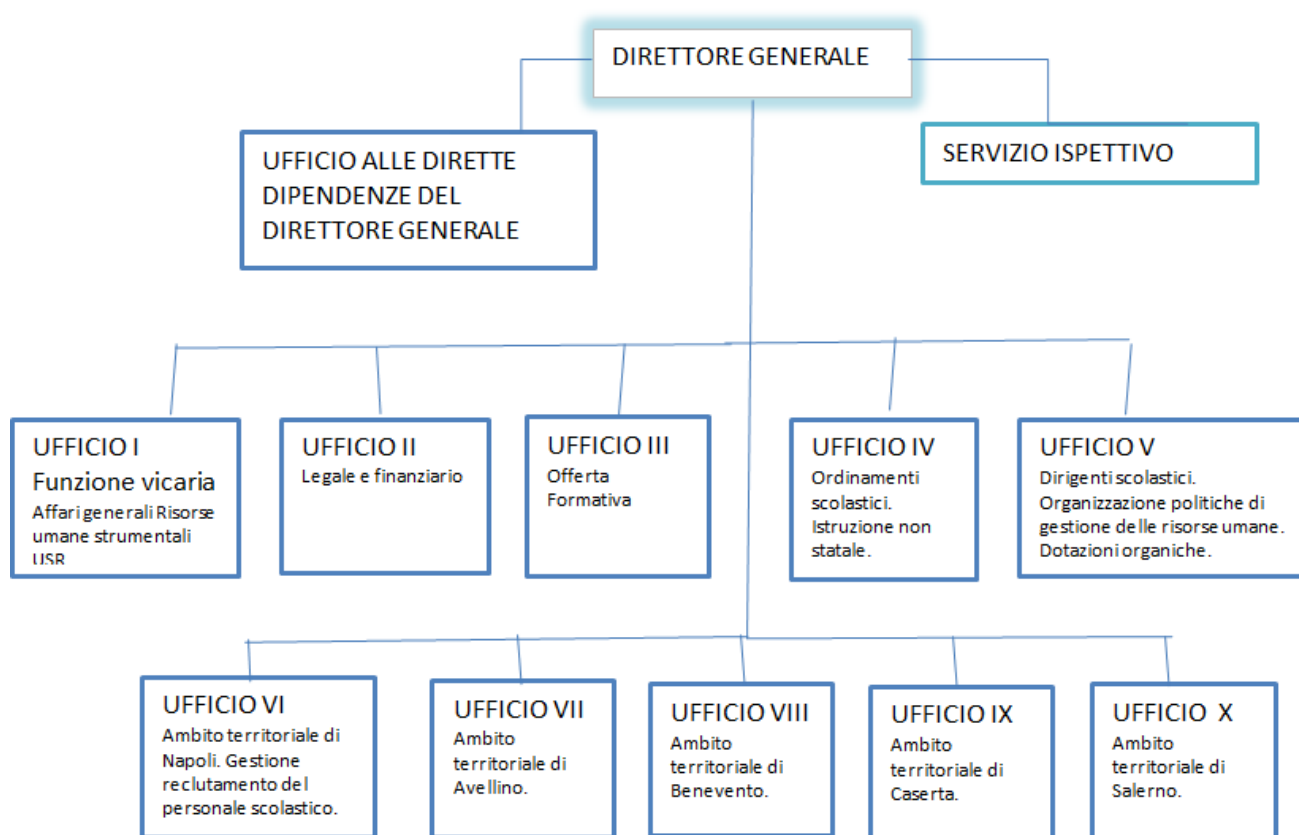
DIRETTORE GENERALE

UFFICIO ALLE DIRETTE DIPENDENZE DEL DIRETTORE GENERALE

SERVIZIO ISPETTIVO

UFFICIO I
Funzione vicaria
Affari generali Risorse umane strumentali USR

UFFICIO II
Legale e finanziario

UFFICIO III
Offerta Formativa

UFFICIO IV
Ordinamenti scolastici. Istruzione non statale.

UFFICIO V
Dirigenti scolastici. Organizzazione politiche di gestione delle risorse umane. Dotazioni organiche.

UFFICIO VI
Ambito territoriale di Napoli. Gestione reclutamento del personale scolastico.

UFFICIO VII
Ambito territoriale di Avellino.

UFFICIO VIII
Ambito territoriale di Benevento.

UFFICIO IX
Ambito territoriale di Caserta.

UFFICIO X
Ambito territoriale di Salerno.